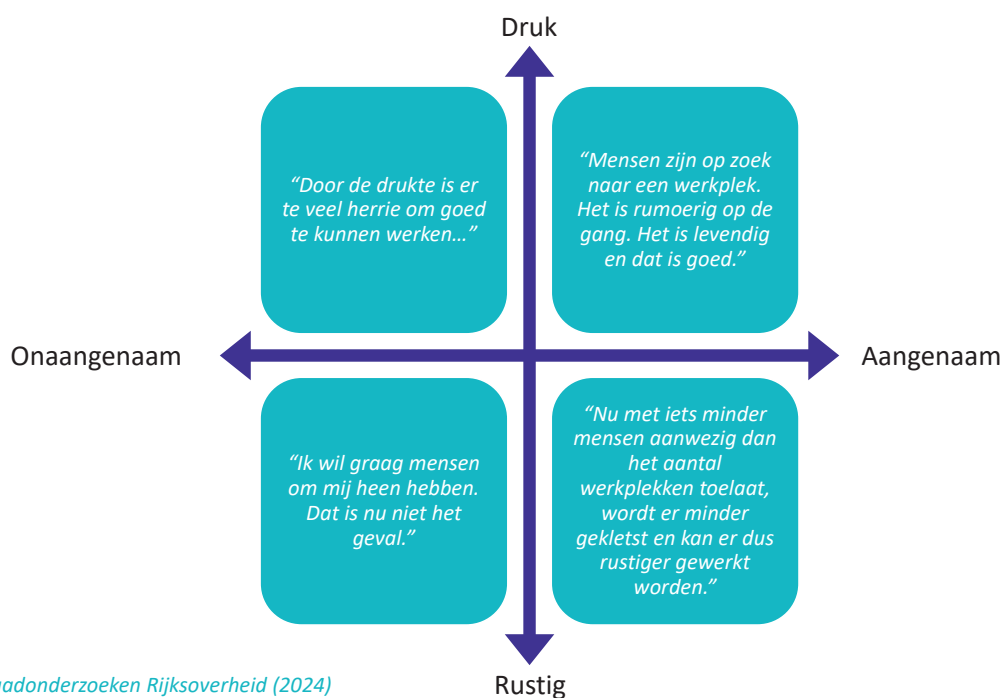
Druk

“Door de drukte is er te veel herrie om goed te kunnen werken...”

“Mensen zijn op zoek naar een werkplek. Het is rumoerig op de gang. Het is levendig en dat is goed.”

Onaangenaam

Aangenaam

“Ik wil graag mensen om mij heen hebben. Dat is nu niet het geval.”

“Nu met iets minder mensen aanwezig dan het aantal werkplekken toelaat, wordt er minder gekletst en kan er dus rustiger gewerkt worden.”

Rustig

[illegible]adonderzoeken Rijksoverheid (2024)